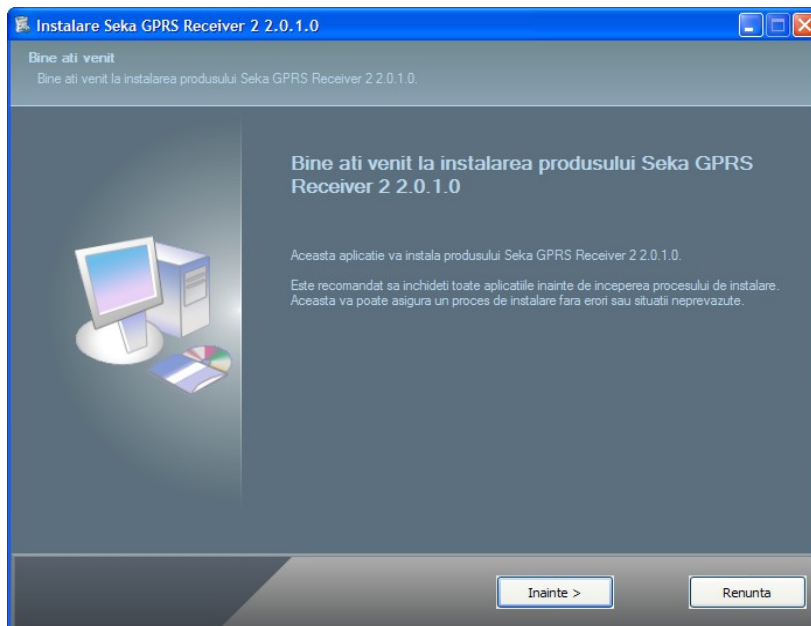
Instalare Seka GPRS Receiver 2 2.0.1.0

Bine ati venit
Bine ati venit la instalarea produsului Seka GPRS Receiver 2 2.0.1.0.

Bine ati venit la instalarea produsului Seka GPRS Receiver 2 2.0.1.0

Aceasta aplicatie va instala produsului Seka GPRS Receiver 2 2.0.1.0.

Este recomandat sa inchideti toate aplicatiile inainte de inceperea procesului de instalare. Aceasta va poate asigura un proces de instalare fara erori sau situatii neprevazute.

Inainte >

Renunta